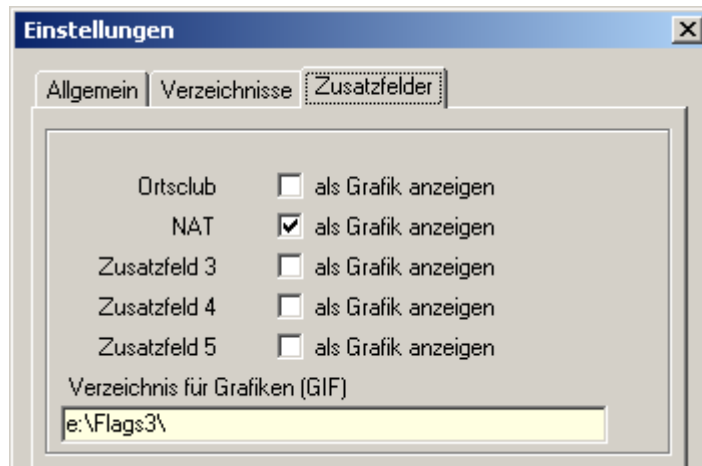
Einstellungen

Allgemein | Verzeichnisse | Zusatzfelder

Ortsclub ☐ als Grafik anzeigen
NAT ☑ als Grafik anzeigen
Zusatzfeld 3 ☐ als Grafik anzeigen
Zusatzfeld 4 ☐ als Grafik anzeigen
Zusatzfeld 5 ☐ als Grafik anzeigen

Verzeichnis für Grafiken (GIF)
e:\Flags3\